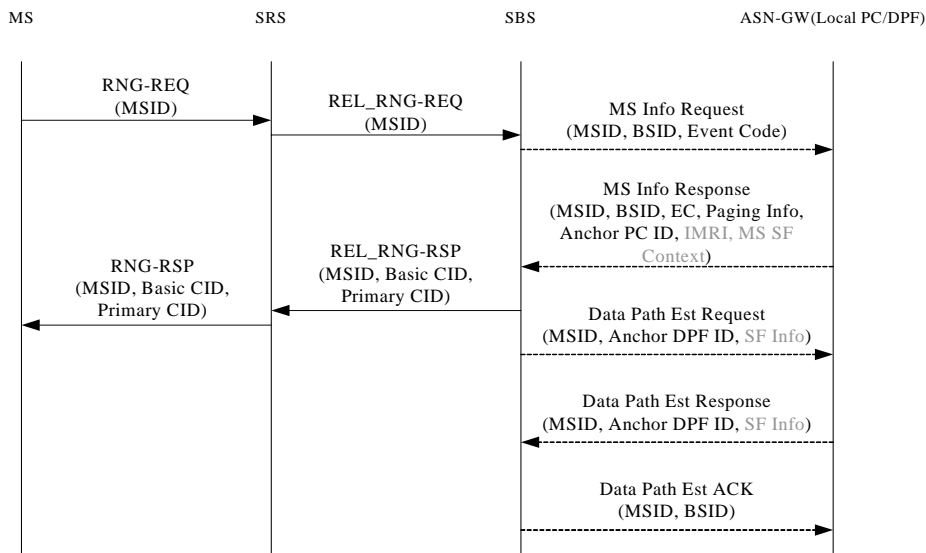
MS

SRS

SBS

ASN-GW(Local PC/DPF)

RNG-REQ
(MSID)

REL_RNG-REQ
(MSID)

MS Info Request
(MSID, BSID, Event Code)

MS Info Response
(MSID, BSID, EC, Paging Info, Anchor PC ID, IMRI, MS SF Context)

REL_RNG-RSP
(MSID, Basic CID, Primary CID)

RNG-RSP
(MSID, Basic CID, Primary CID)

Data Path Est Request
(MSID, Anchor DPF ID, SF Info)

Data Path Est Response
(MSID, Anchor DPF ID, SF Info)

Data Path Est ACK
(MSID, BSID)